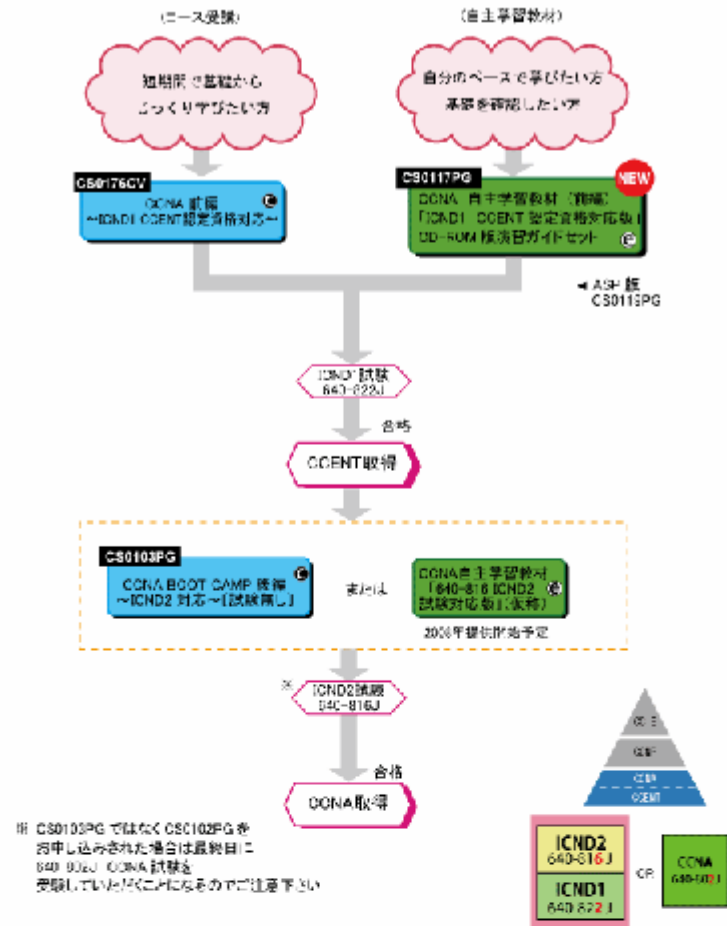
(コース受講)

(自主学習教材)

短期間で基礎から じっくり学びたい方

自分のペースで学びたい方 基礎を確認したい方

CS0176CV

CCNA 試験 ~ICND1 CCENT認定資格対応~

CS0117PG

NEW

CCNA 自主学習教材(前編) 「ICND1 CCENT 認定資格対応版」 CD-ROM 版演習ガイドセット

◀ ASP 版 CS0118PG

ICND1 試験 640-822J

合格

CCENT取得

CS0103PG

CCNA BOOT CAMP 後編 ~ICND2 対応~[試験無し]

または

CCNA自主学習教材 「640-816 ICND2 試験対応版」(仮称)

2008年提供開始予定

※ ICND2試験 640-816J

合格

CCNA取得

※ CS0103PG ではなく CS0102PG を お申し込みされた場合は最終日に 640-802J CCNA 試験を 受験していただくことになるのでご注意下さい

CCIE

CCNP

CCNA

CCENT

ICND2 640-816J

ICND1 640-822J

OR

CCNA 640-802J